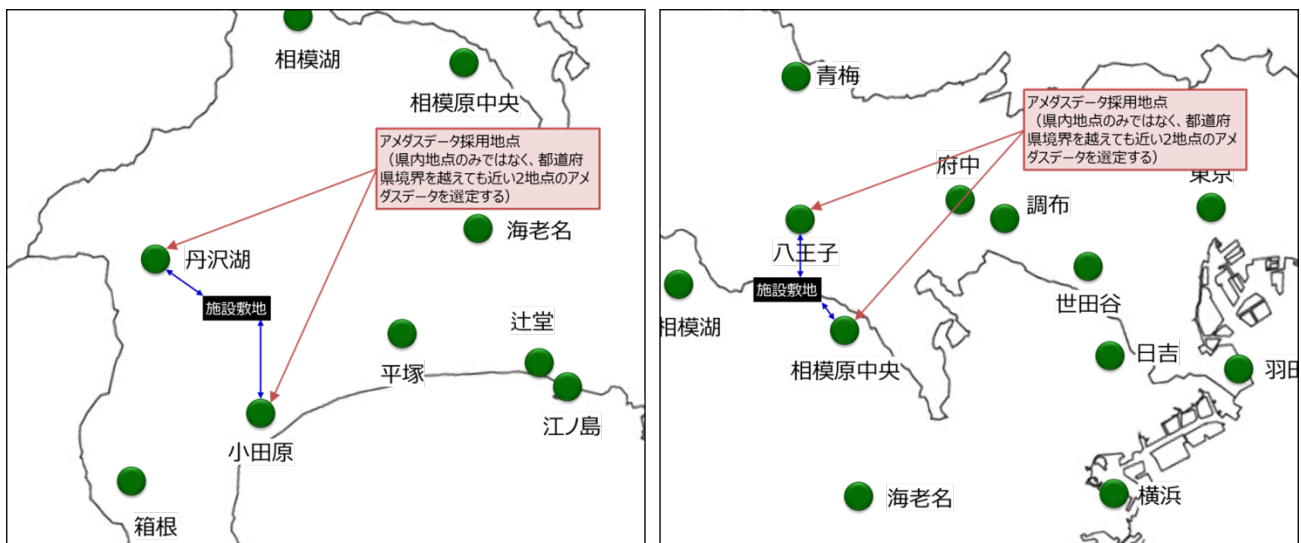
相模湖

相模原中央

アメダスデータ採用地点
（県内地点のみではなく、都道府県境界を越えても近い2地点のアメダスデータを選定する）

海老名

丹沢湖

施設敷地

辻堂

平塚

小田原

江ノ島

箱根

青梅

アメダスデータ採用地点
（県内地点のみではなく、都道府県境界を越えても近い2地点のアメダスデータを選定する）

府中

東京

調布

八王子

施設敷地

相模湖

世田谷

相模原中央

日吉

羽田

海老名

横浜